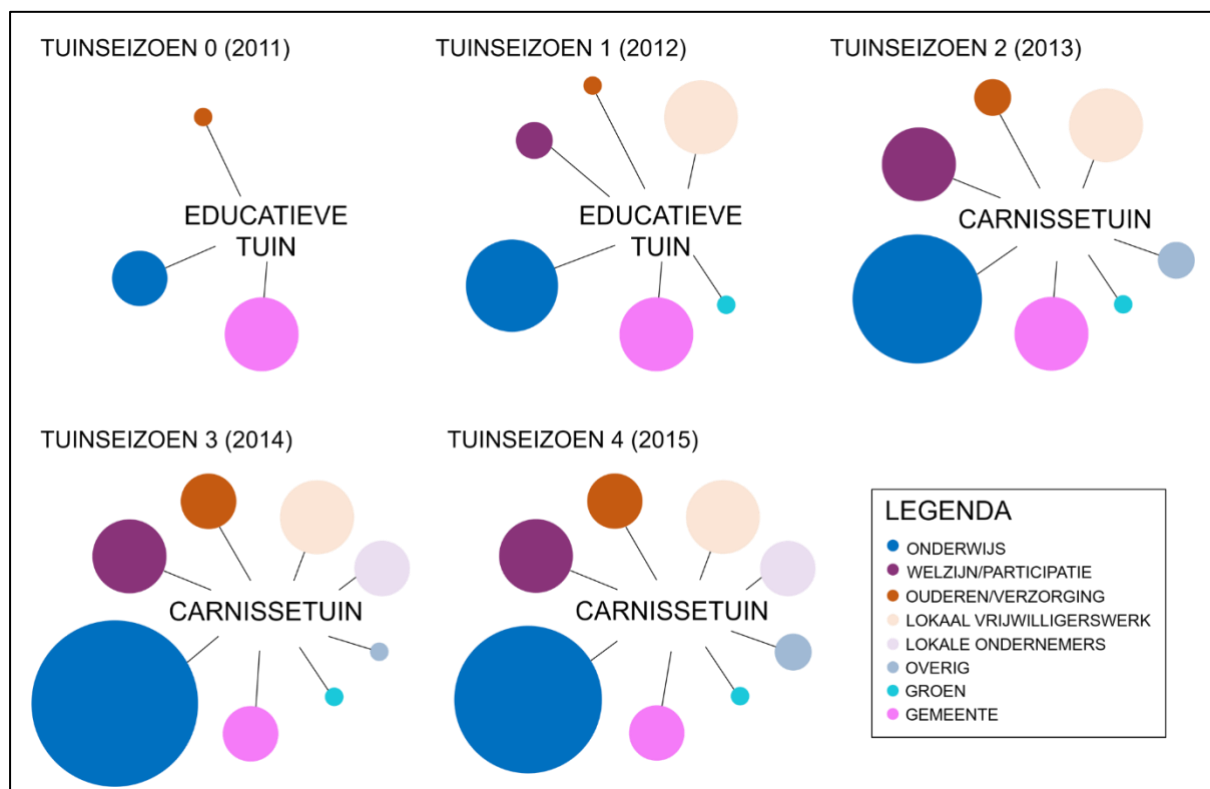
TUINSEIZOEN 0 (2011)

EDUCATIEVE TUIN

TUINSEIZOEN 1 (2012)

EDUCATIEVE TUIN

TUINSEIZOEN 2 (2013)

CARNISSETUIN

TUINSEIZOEN 3 (2014)

CARNISSETUIN

TUINSEIZOEN 4 (2015)

CARNISSETUIN

LEGENDA
ONDERWIJS
WELZIJN/PARTICIPATIE
OUDEREN/VERZORGING
LOKAAL VRIJWILLIGERSWERK
LOKALE ONDERNEMERS
OVERIG
GROEN
GEMEENTE